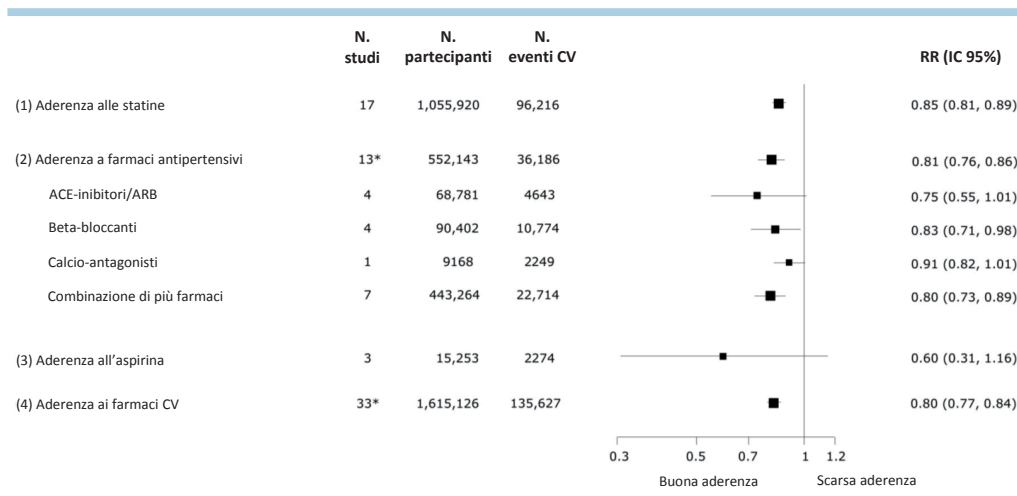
| | N. studi | N. partecipanti | N. eventi CV | RR (IC 95%) |
|---|---|---|---|---|
| (1) Aderenza alle statine | 17 | 1,055,920 | 96,216 | 0.85 (0.81, 0.89) |
| (2) Aderenza a farmaci antipertensivi | 13* | 552,143 | 36,186 | 0.81 (0.76, 0.86) |
| ACE-inibitori/ARB | 4 | 68,781 | 4643 | 0.75 (0.55, 1.01) |
| Beta-bloccanti | 4 | 90,402 | 10,774 | 0.83 (0.71, 0.98) |
| Calcio-antagonisti | 1 | 9168 | 2249 | 0.91 (0.82, 1.01) |
| Combinazione di più farmaci | 7 | 443,264 | 22,714 | 0.80 (0.73, 0.89) |
| (3) Aderenza all'aspirina | 3 | 15,253 | 2274 | 0.60 (0.31, 1.16) |
| (4) Aderenza ai farmaci CV | 33* | 1,615,126 | 135,627 | 0.80 (0.77, 0.84) |

0.3 0.5 0.7 1 1.2

Buona aderenza Scarsa aderenza